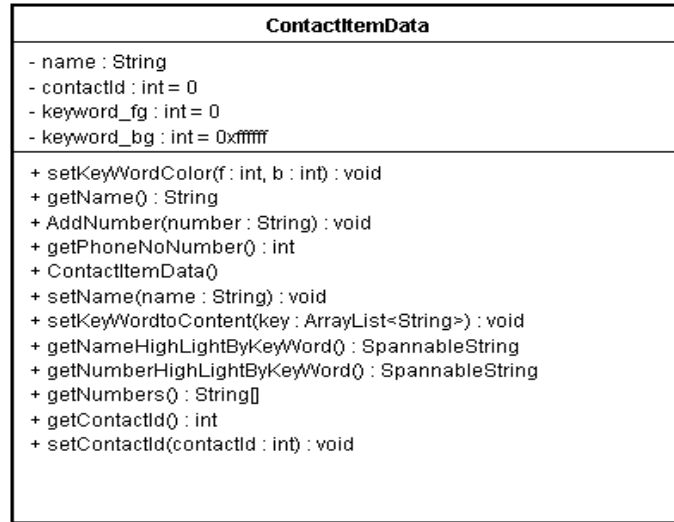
ContactItemData

- name : String
- contactId : int = 0
- keyword_fg : int = 0
- keyword_bg : int = 0xffffff

+ setKeyWordColor(f : int, b : int) : void
+ getName() : String
+ AddNumber(number : String) : void
+ getPhoneNoNumber() : int
+ ContactItemData()
+ setName(name : String) : void
+ setKeyWordtoContent(key : ArrayList<String>) : void
+ getNameHighLightByKeyWord() : SpannableString
+ getNumberHighLightByKeyWord() : SpannableString
+ getNumbers() : String[]
+ getContactId() : int
+ setContactId(contactId : int) : void